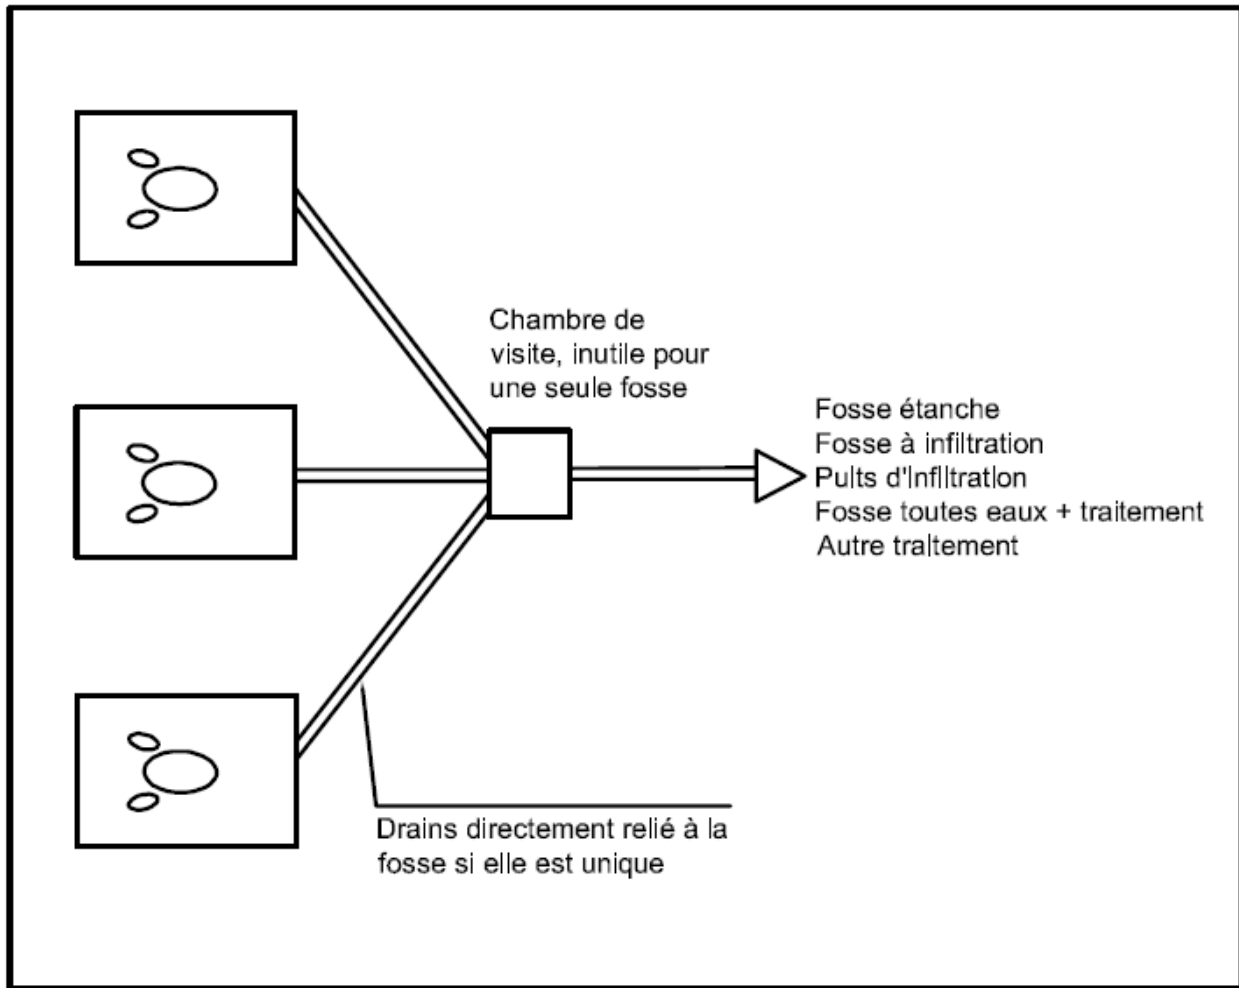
Chambre de visite, inutile pour une seule fosse

Fosse étanche
Fosse à infiltration
Puits d'infiltration
Fosse toutes eaux + traitement
Autre traitement

Drains directement relié à la fosse si elle est unique